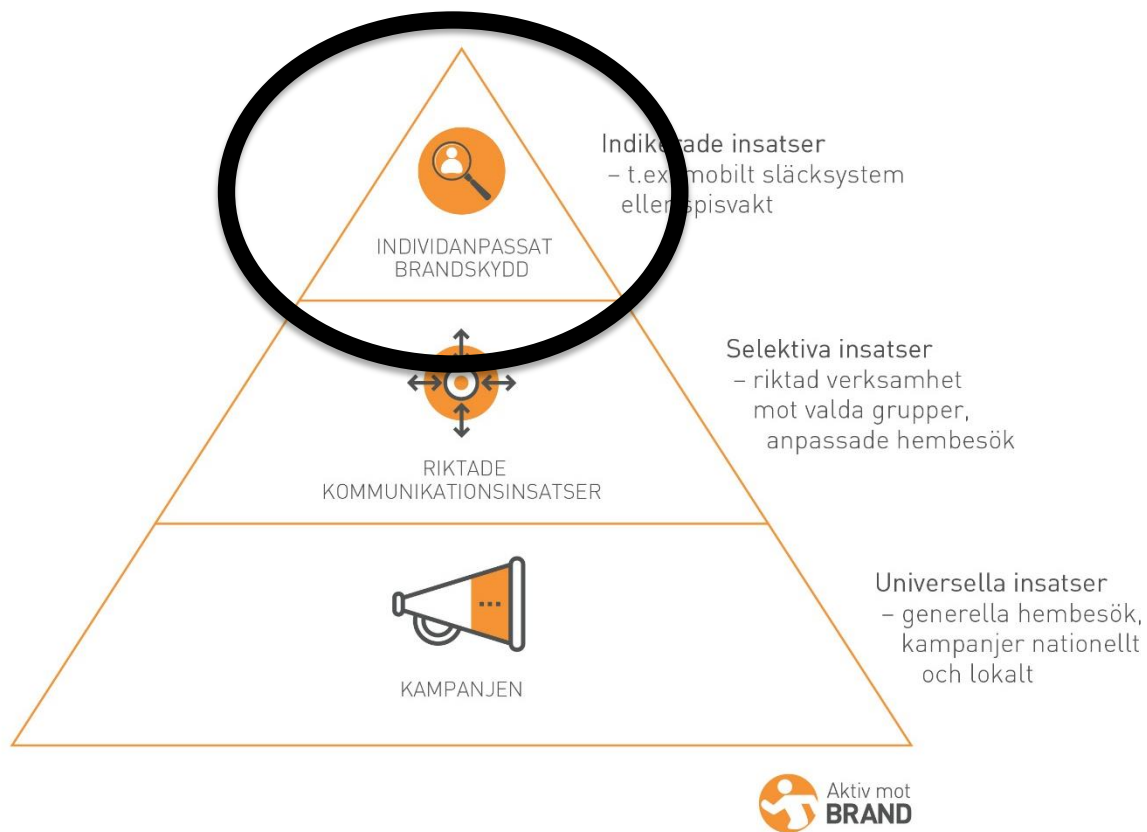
INDIVIDANPASSAT BRANDSKYDD

Indik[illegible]ade insatser
– t.ex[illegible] mobilt släcksystem eller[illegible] spisvakt

RIKTADE KOMMUNIKATIONSINSATSER

Selektiva insatser
– riktad verksamhet mot valda grupper, anpassade hembesök

...

KAMPANJEN

Universella insatser
– generella hembesök, kampanjer nationellt och lokalt

Aktiv mot BRAND